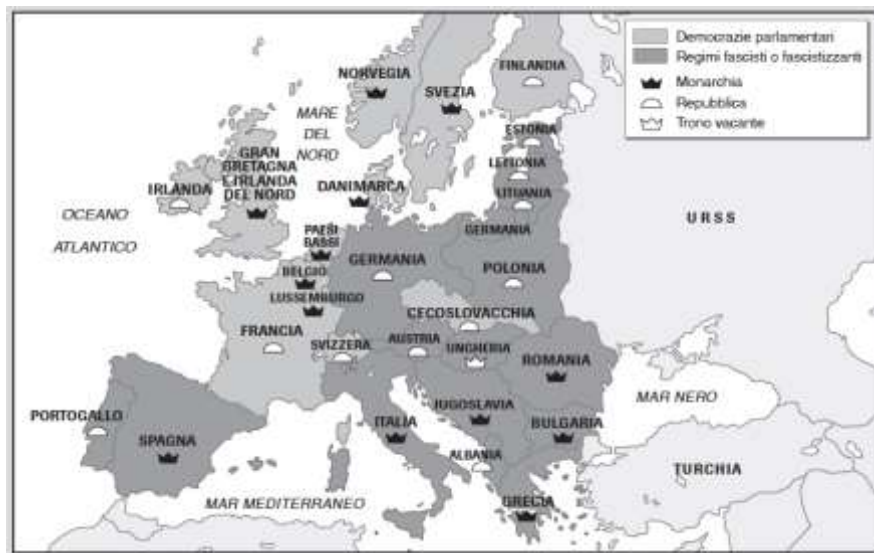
Democrazie parlamentari
Regimi fascisti o fascistizzanti
Monarchia
Repubblica
Trono vacante

NORVEGIA
SVEZIA
FINLANDIA
MARE DEL NORD
ESTONIA
LETTONIA
LITUANIA
GRAN BRETAGNA E IRLANDA DEL NORD
IRLANDA
DANIMARCA
OCEANO ATLANTICO
PAESI BASSI
GERMANIA
GERMANIA
POLONIA
URSS
BELGIO
LUSSEMBURGO
CECOSLOVACCHIA
FRANCIA
SVIZZERA
AUSTRIA
UNGHERIA
ROMANIA
PORTOGALLO
SPAGNA
ITALIA
JUGOSLAVIA
BULGARIA
MAR NERO
ALBANIA
TURCHIA
MAR MEDITERRANEO
GRECIA